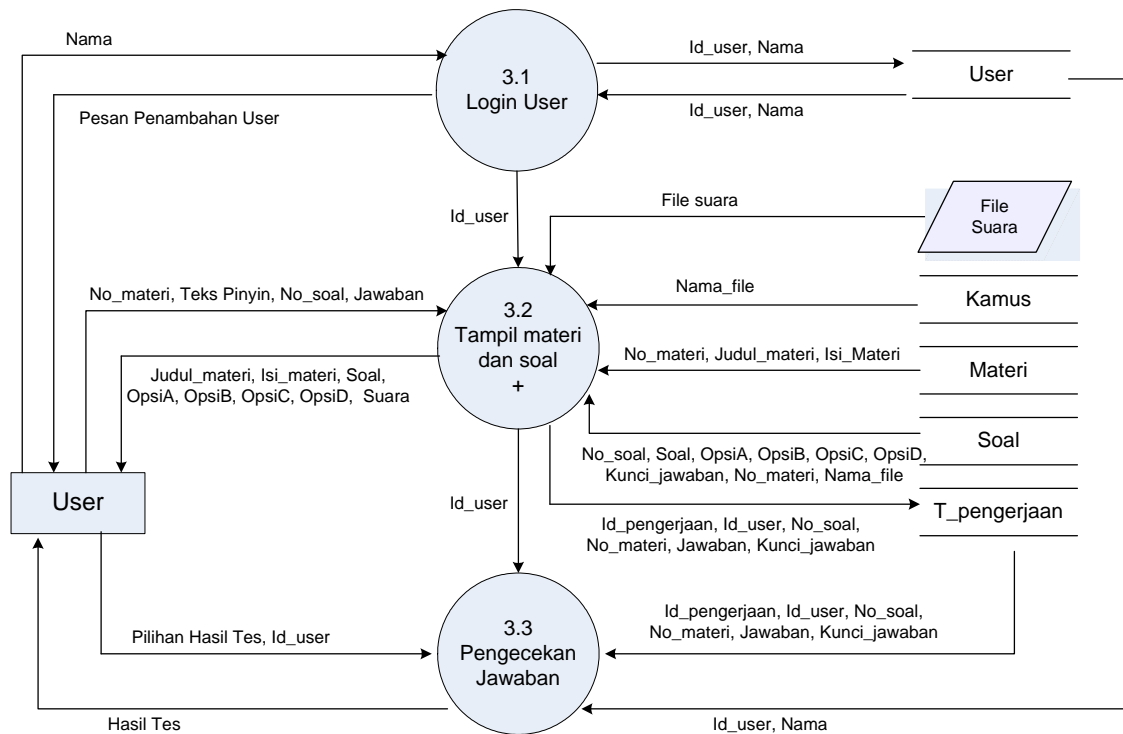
Nama

Pesan Penambahan User

3.1
Login User

Id_user, Nama

Id_user, Nama

User

Id_user

File suara

File
Suara

No_materi, Teks Pinyin, No_soal, Jawaban

Nama_file

Kamus

3.2
Tampil materi
dan soal
+

Judul_materi, Isi_materi, Soal, OpsiA, OpsiB, OpsiC, OpsiD, Suara

No_materi, Judul_materi, Isi_Materi

Materi

Soal

No_soal, Soal, OpsiA, OpsiB, OpsiC, OpsiD, Kunci_jawaban, No_materi, Nama_file

User

Id_user

T_pengerjaan

Id_pengerjaan, Id_user, No_soal, No_materi, Jawaban, Kunci_jawaban

Id_pengerjaan, Id_user, No_soal, No_materi, Jawaban, Kunci_jawaban

Pilihan Hasil Tes, Id_user

3.3
Pengecekan
Jawaban

Hasil Tes

Id_user, Nama